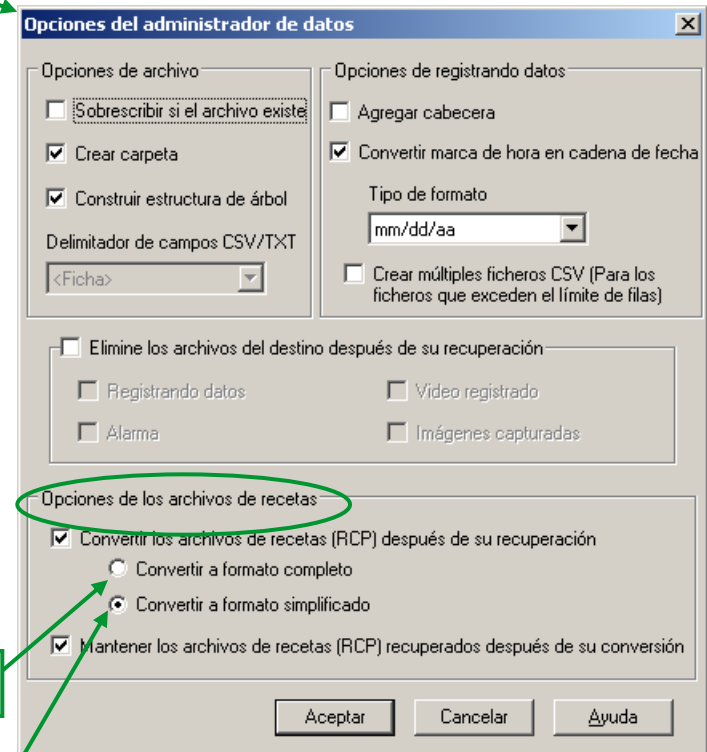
Opciones del administrador de datos

Opciones de archivo

Sobrescribir si el archivo existe

Crear carpeta

Construir estructura de árbol

Delimitador de campos CSV/TXT

<Ficha>

Opciones de registrando datos

Agregar cabecera

Convertir marca de hora en cadena de fecha

Tipo de formato

mm/dd/aa

Crear múltiples ficheros CSV (Para los ficheros que exceden el límite de filas)

Elimine los archivos del destino después de su recuperación

Registrando datos

Video registrado

Alarma

Imágenes capturadas

Opciones de los archivos de recetas

Convertir los archivos de recetas (RCP) después de su recuperación

Convertir a formato completo

Convertir a formato simplificado

Mantener los archivos de recetas (RCP) recuperados después de su conversión

Aceptar

Cancelar

Ayuda